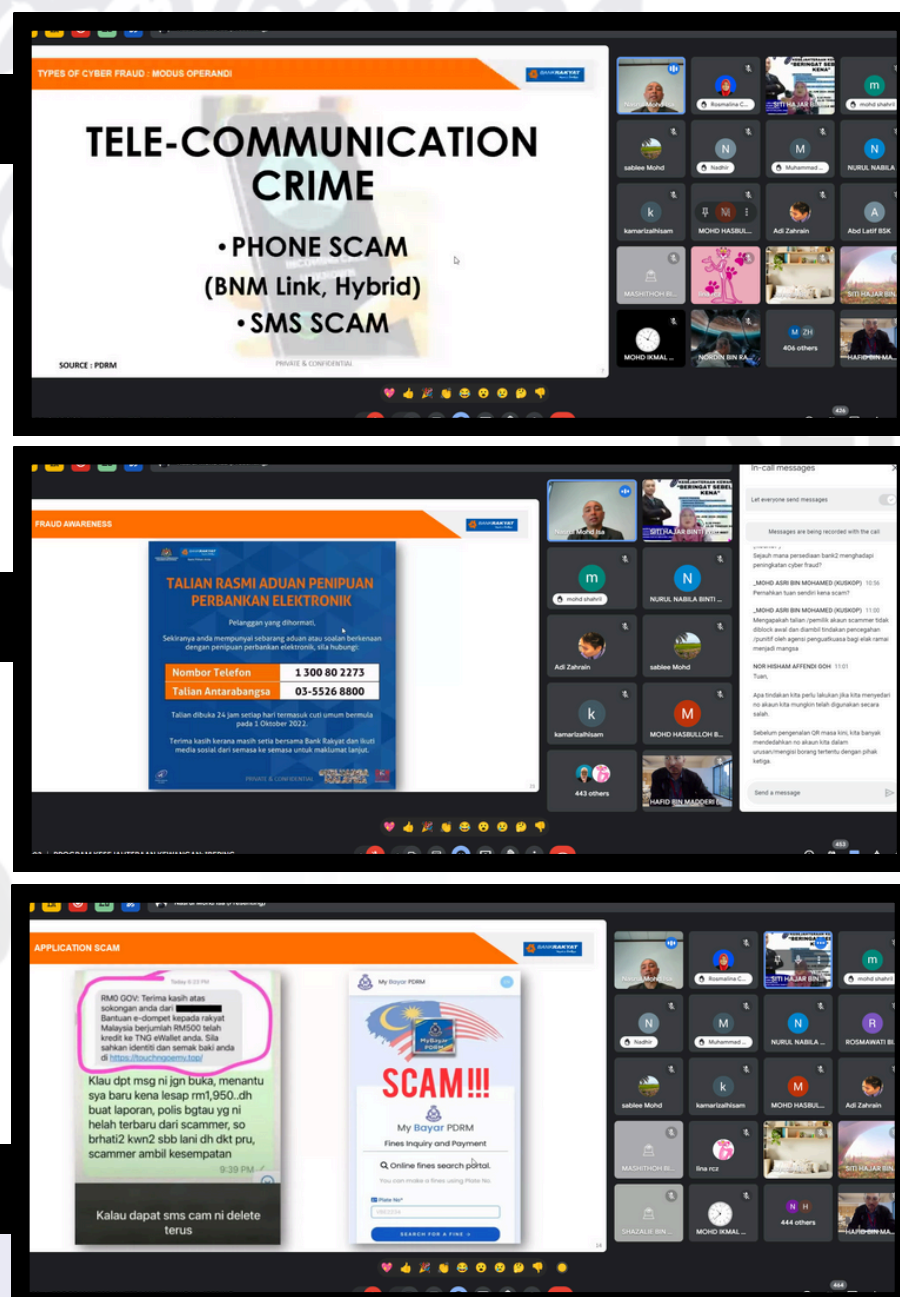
TYPES OF CYBER FRAUD : MODUS OPERANDI

BANK RAKYAT

TELE-COMMUNICATION CRIME

• PHONE SCAM
(BNM Link, Hybrid)
• SMS SCAM

SOURCE : PDRM

PRIVATE & CONFIDENTIAL

Rosmalina C... SITI HAJAR BI... mohd shahril
sablee Mohd Nadhir Muhammad ... NURUL NABILA
kamarizalhisam MOHD HASBUL... Adi Zahrain Abd Latif BSK
MASHITHOH BI... SITI HAJAR BIN...
MOHD IKMAL ... NORDIN BIN RA... 406 others HAFID BIN MA...

FRAUD AWARENESS

BANK RAKYAT

TALIAN RASMI ADUAN PENIPUAN PERBANKAN ELEKTRONIK

Pelanggan yang dihormati,

Sekiranya anda mempunyai sebarang aduan atau soalan berkenaan dengan penipuan perbankan elektronik, sila hubungi:

| Nombor Telefon | 1 300 80 2273 |
|---|---|
| Talian Antarabangsa | 03-5526 8800 |

Talian dibuka 24 jam setiap hari termasuk cuti umum bermula pada 1 Oktober 2022.

Terima kasih kerana masih setia bersama Bank Rakyat dan ikuti media sosial dari semasa ke semasa untuk maklumat lanjut.

PRIVATE & CONFIDENTIAL

Nasrul Mohd Isa SITI HAJAR BINTI ...
mohd shahril NURUL NABILA BINTI ...
Adi Zahrain sablee Mohd
kamarizalhisam MOHD HASBULLOH B...
443 others HAFID BIN MADDERI B...

In-call messages

Let everyone send messages

Messages are being recorded with the call

Sejauh mana persediaan bank2 menghadapi peningkatan cyber fraud?

_MOHD ASRI BIN MOHAMED (KUSKOP) 10:56
Pernahkan tuan sendiri kena scam?

_MOHD ASRI BIN MOHAMED (KUSKOP) 11:00
Mengapakah talian /pemilik akaun scammer tidak diblock awal dan diambil tindakan pencegahan /punitif oleh agensi penguatkuasa bagi elak ramai menjadi mangsa

NOR HISHAM AFFENDI GOH 11:01
Tuan,

Apa tindakan kita perlu lakukan jika kita menyedari no akaun kita mungkin telah digunakan secara salah.

Sebelum pengenalan QR masa kini, kita banyak mendedahkan no akaun kita dalam urusan/mengisi borang tertentu dengan pihak ketiga.

Send a message

APPLICATION SCAM

BANK RAKYAT

Today 6:23 PM

RM0 GOV: Terima kasih atas sokongan anda dari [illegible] Bantuan e-dompet kepada rakyat Malaysia berjumlah RM500 telah kredit ke TNG eWallet anda. Sila sahkan identiti dan semak baki anda di https://touchngoemy.top/

Klau dpt msg ni jgn buka, menantu sya baru kena lesap rm1,950..dh buat laporan, polis bgtau yg ni helah terbaru dari scammer, so brhati2 kwn2 sbb lani dh dkt pru, scammer ambil kesempatan
9:39 PM

Kalau dapat sms cam ni delete terus

My Bayar PDRM

SCAM!!!

My Bayar PDRM
Fines Inquiry and Payment

Online fines search portal.

You can make a fines using Plate No.

Plate No*

SEARCH FOR A FINE

Rosmalina C... SITI HAJAR BIN... mohd shahril
Nadhir Muhammad ... NURUL NABILA ... ROSMAWATI BI...
sablee Mohd kamarizalhisam MOHD HASBUL... Adi Zahrain
MASHITHOH BI... lina rcz SITI HAJAR BIN...
SHAZALIE BIN ... MOHD IKMAL ... 444 others HAFID BIN MA...